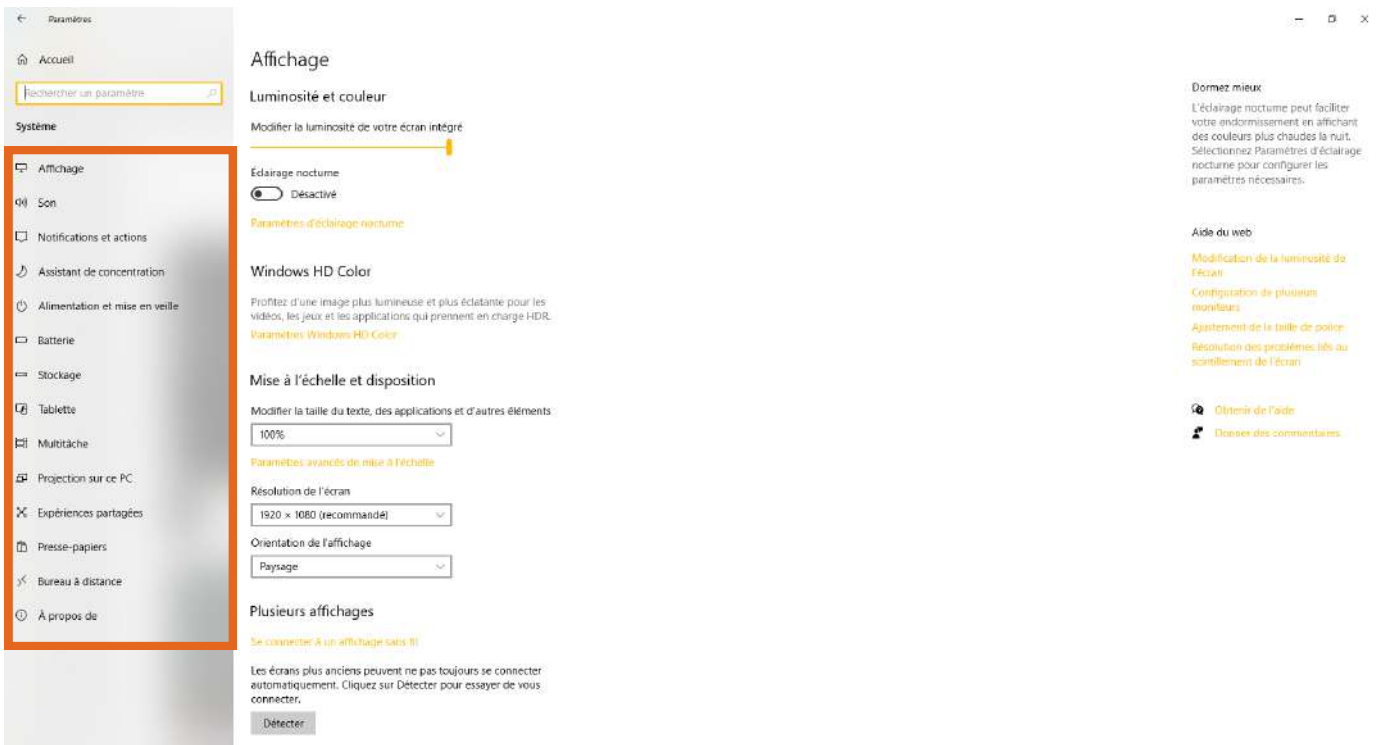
Paramètres

Accueil

Rechercher un paramètre

Système

Affichage

Son

Notifications et actions

Assistant de concentration

Alimentation et mise en veille

Batterie

Stockage

Tablette

Multitâche

Projection sur ce PC

Expériences partagées

Presse-papiers

Bureau à distance

À propos de

Affichage

Luminosité et couleur

Modifier la luminosité de votre écran intégré

Éclairage nocturne

Désactivé

Paramètres d'éclairage nocturne

Windows HD Color

Profitez d'une image plus lumineuse et plus éclatante pour les vidéos, les jeux et les applications qui prennent en charge HDR.

Paramètres Windows HD Color

Mise à l'échelle et disposition

Modifier la taille du texte, des applications et d'autres éléments

100%

Paramètres avancés de mise à l'échelle

Résolution de l'écran

1920 × 1080 (recommandé)

Orientation de l'affichage

Paysage

Plusieurs affichages

Se connecter à un affichage sans fil

Les écrans plus anciens peuvent ne pas toujours se connecter automatiquement. Cliquez sur Détecter pour essayer de vous connecter.

Détecter

Dormez mieux

L'éclairage nocturne peut faciliter votre endormissement en affichant des couleurs plus chaudes la nuit. Sélectionnez Paramètres d'éclairage nocturne pour configurer les paramètres nécessaires.

Aide du web

Modification de la luminosité de l'écran

Configuration de plusieurs moniteurs

Ajustement de la taille de police

Résolution des problèmes liés au scintillement de l'écran

Obtenir de l'aide

Donner des commentaires